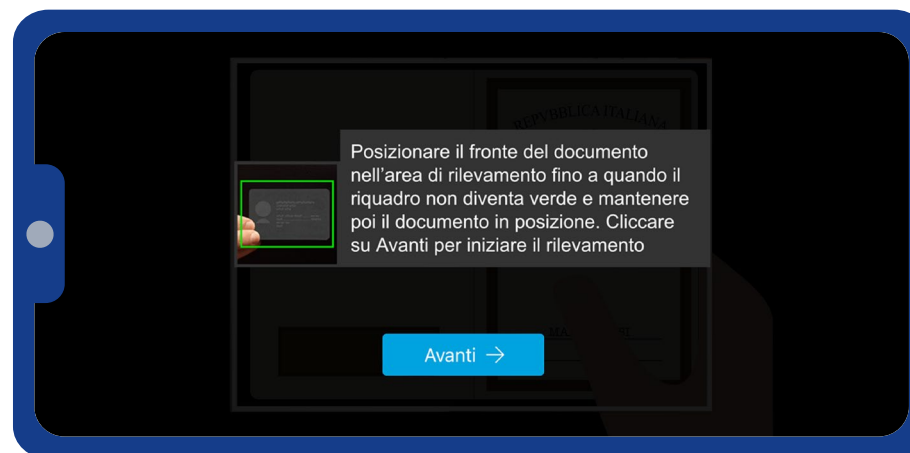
REPUBBLICA ITALIANA

Posizionare il fronte del documento nell'area di rilevamento fino a quando il riquadro non diventa verde e mantenere poi il documento in posizione. Cliccare su Avanti per iniziare il rilevamento

Avanti →